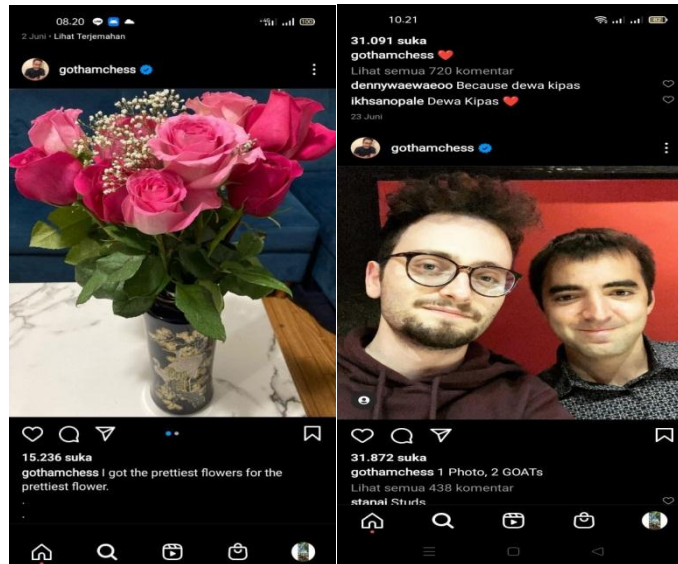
08.20

2 Juni • Lihat Terjemahan

gothamchess

15.236 suka

gothamchess I got the prettiest flowers for the prettiest flower.

.

.

10.21

31.091 suka

gothamchess ❤️

Lihat semua 720 komentar

dennywaewaeoo Because dewa kipas

ikhsanopale Dewa Kipas ❤️

23 Juni

gothamchess

31.872 suka

gothamchess 1 Photo, 2 GOATs

Lihat semua 438 komentar

stanai Studs